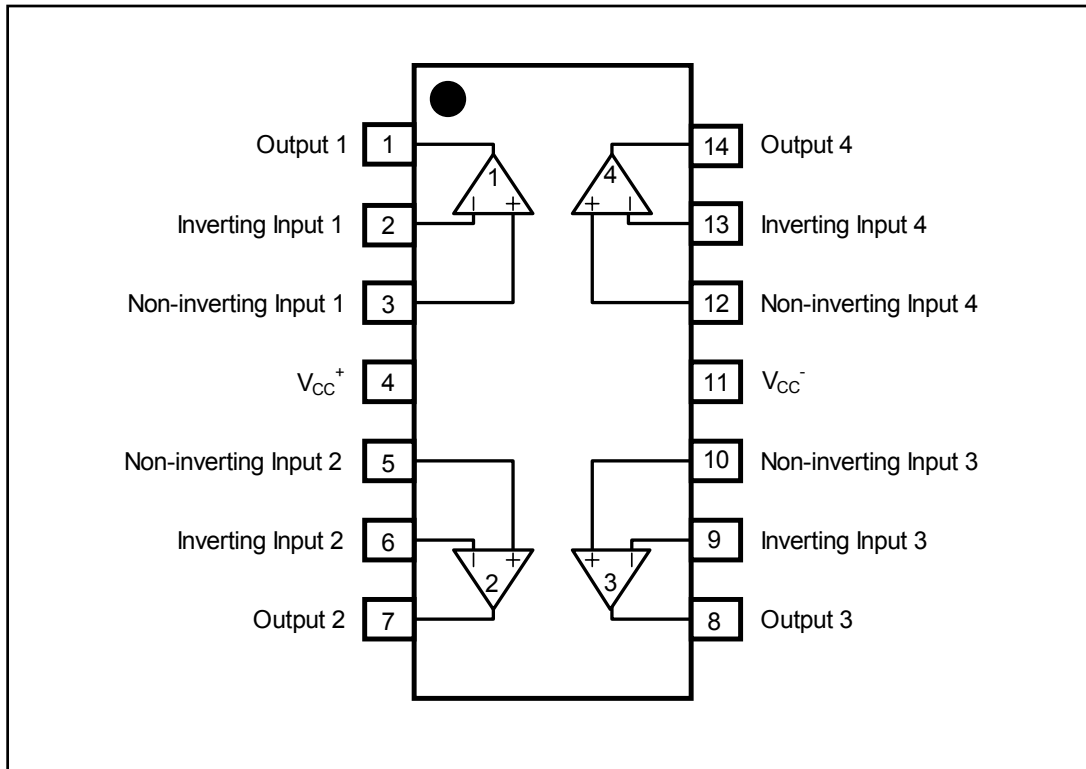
Output 1 1
Inverting Input 1 2
Non-inverting Input 1 3
$V_{CC}^{+}$ 4
Non-inverting Input 2 5
Inverting Input 2 6
Output 2 7

14 Output 4
13 Inverting Input 4
12 Non-inverting Input 4
11 $V_{CC}^{-}$
10 Non-inverting Input 3
9 Inverting Input 3
8 Output 3

1 − +
4 + −
2 − +
3 + −